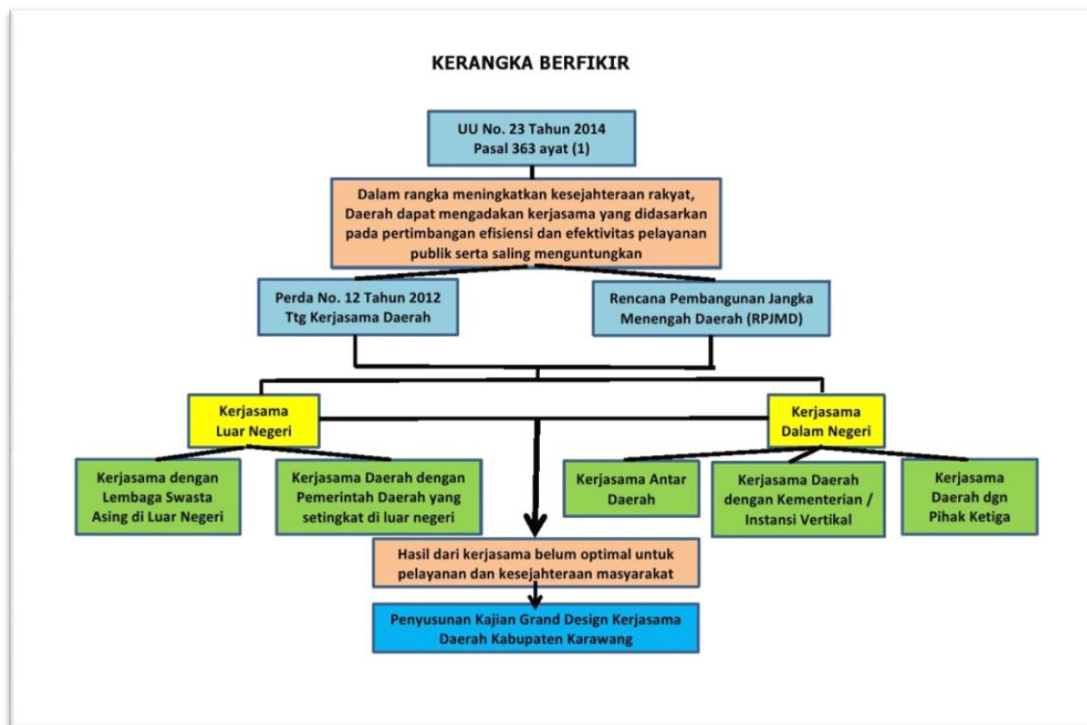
KERANGKA BERFIKIR

UU No. 23 Tahun 2014
Pasal 363 ayat (1)

Dalam rangka meningkatkan kesejahteraan rakyat, Daerah dapat mengadakan kerjasama yang didasarkan pada pertimbangan efisiensi dan efektivitas pelayanan publik serta saling menguntungkan

Perda No. 12 Tahun 2012
Ttg Kerjasama Daerah

Rencana Pembangunan Jangka Menengah Daerah (RPJMD)

Kerjasama
Luar Negeri

Kerjasama
Dalam Negeri

Kerjasama dengan Lembaga Swasta Asing di Luar Negeri

Kerjasama Daerah dengan Pemerintah Daerah yang setingkat di luar negeri

Kerjasama Antar Daerah

Kerjasama Daerah dengan Kementerian / Instansi Vertikal

Kerjasama Daerah dgn Pihak Ketiga

Hasil dari kerjasama belum optimal untuk pelayanan dan kesejahteraan masyarakat

Penyusunan Kajian Grand Design Kerjasama Daerah Kabupaten Karawang